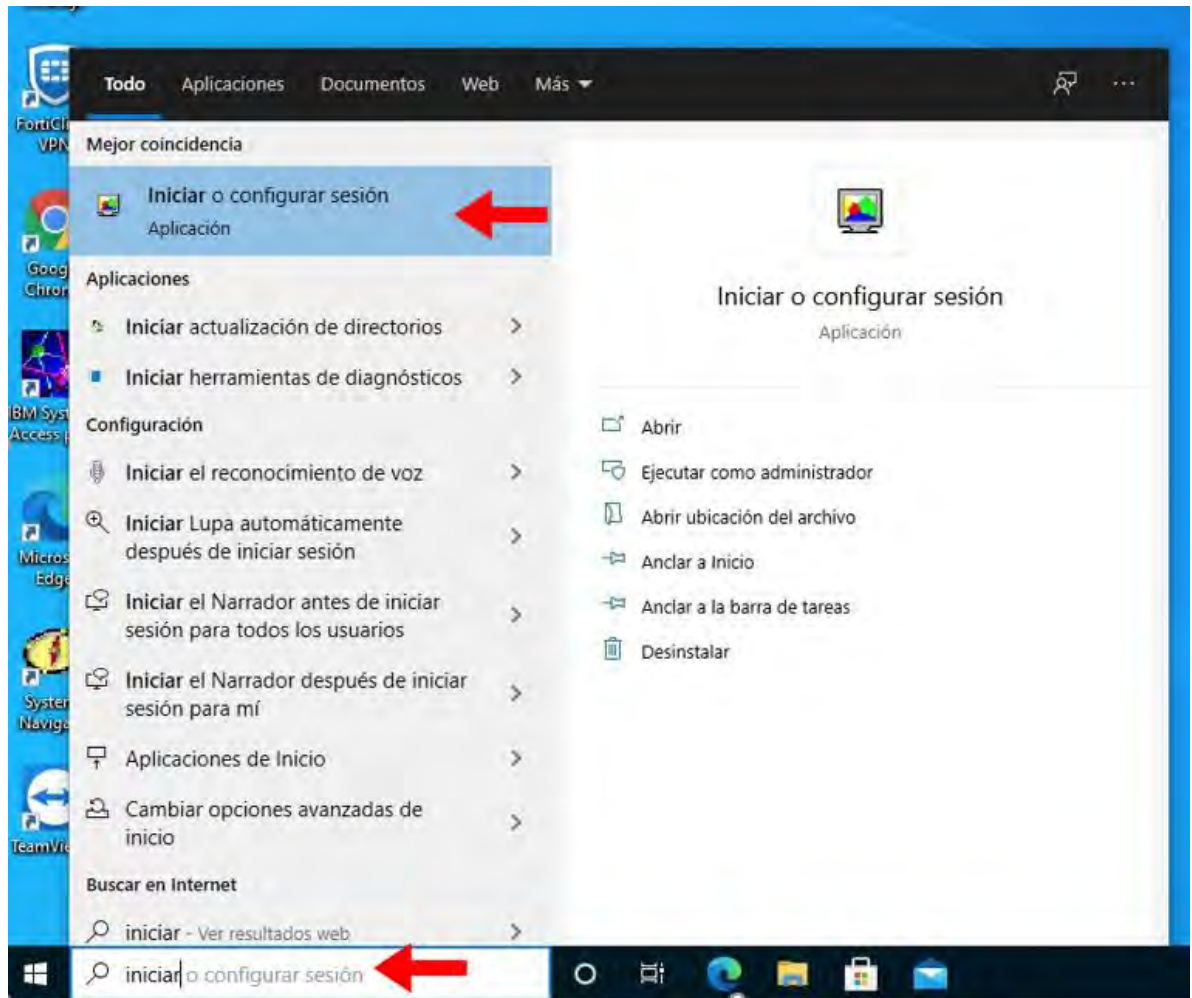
FortiCl VPN

Goog Chron

IBM Sys Access

Micros Edge

Systen Naviga

TeamVi

Todo Aplicaciones Documentos Web Más

Mejor coincidencia

Iniciar o configurar sesión
Aplicación

Aplicaciones

Iniciar actualización de directorios

Iniciar herramientas de diagnósticos

Configuración

Iniciar el reconocimiento de voz

Iniciar Lupa automáticamente después de iniciar sesión

Iniciar el Narrador antes de iniciar sesión para todos los usuarios

Iniciar el Narrador después de iniciar sesión para mí

Aplicaciones de Inicio

Cambiar opciones avanzadas de inicio

Buscar en Internet

iniciar - Ver resultados web

Iniciar o configurar sesión
Aplicación

Abrir
Ejecutar como administrador
Abrir ubicación del archivo
Anclar a Inicio
Anclar a la barra de tareas
Desinstalar

iniciar o configurar sesión